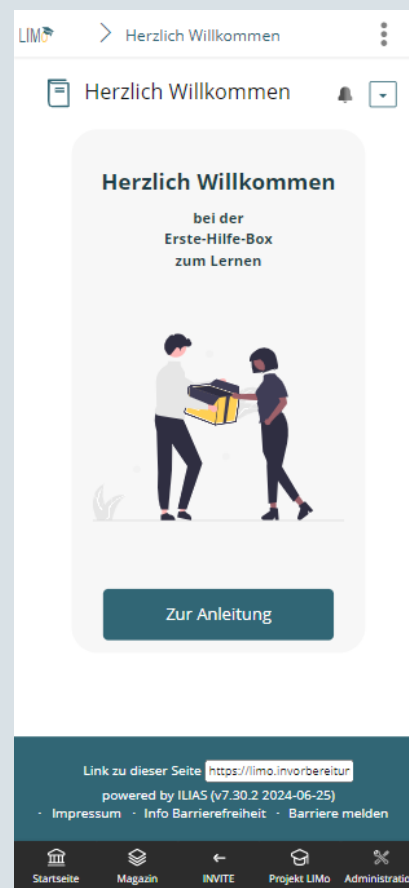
LIMo > Herzlich Willkommen

Herzlich Willkommen

Herzlich Willkommen

bei der
Erste-Hilfe-Box
zum Lernen

Zur Anleitung

Link zu dieser Seite https://limo.invorbereitur

powered by ILIAS (v7.30.2 2024-06-25)

· Impressum · Info Barrierefreiheit · Barriere melden

Startseite Magazin INVITE Projekt LIMo Administratio